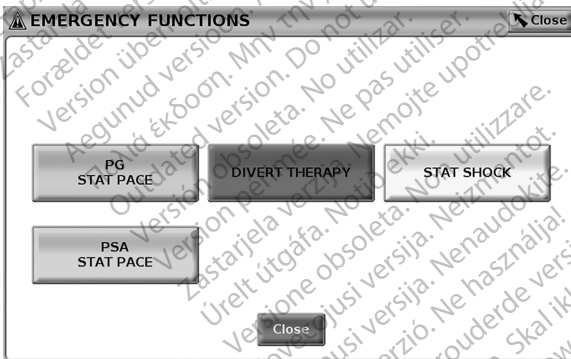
EMERGENCY FUNCTIONS

Close

PG STAT PACE

DIVERT THERAPY

STAT SHOCK

PSA STAT PACE

Close

Zastaralá verze. Forældet version. Version überholt. Aegunud versioon. Παλιά έκδοση. Μην την χρησιμοποιείτε. Outdated version. Do not use. Versión obsoleta. No utilizar. Version périmée. Ne pas utiliser. Zastarjela verzija. Nemojte upotrebljavati. Úrelt útgáfa. Notið ekki. Versione obsoleta. Non utilizzare. Novecojusi versija. Neizmantot. Pasenusi versija. Nenaudokite. Elavult verzió. Ne használja! Dit is een verouderde versie. Skal ikke